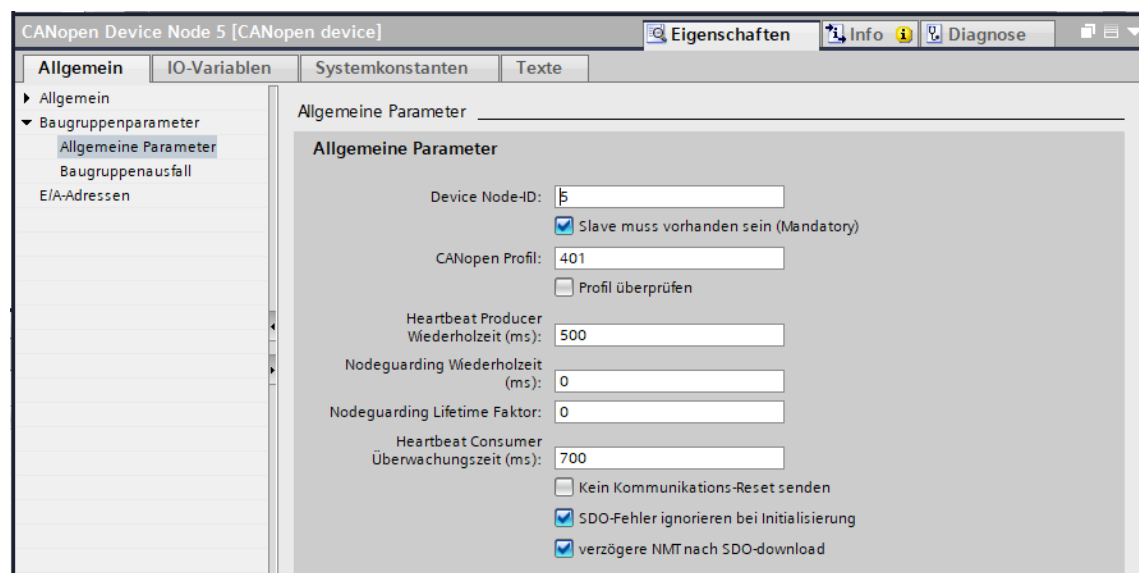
CANopen Device Node 5 [CANopen device]
Eigenschaften
Info
Diagnose

Allgemein
IO-Variablen
Systemkonstanten
Texte

Allgemein
Baugruppenparameter
Allgemeine Parameter
Baugruppenausfall
E/A-Adressen

Allgemeine Parameter

Allgemeine Parameter

Device Node-ID: 5
Slave muss vorhanden sein (Mandatory)
CANopen Profil: 401
Profil überprüfen
Heartbeat Producer Wiederholzeit (ms): 500
Nodeguarding Wiederholzeit (ms): 0
Nodeguarding Lifetime Faktor: 0
Heartbeat Consumer Überwachungszeit (ms): 700
Kein Kommunikations-Reset senden
SDO-Fehler ignorieren bei Initialisierung
verzögere NMT nach SDO-download